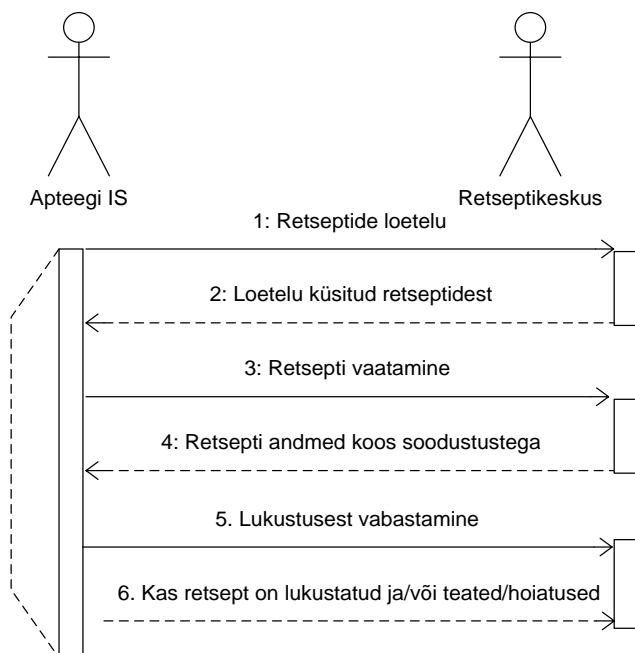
Apteegi IS

Retseptikeskus

1: Retseptide loetelu

2: Loetelu küsitud retseptidest

3: Retsepti vaatamine

4: Retsepti andmed koos soodustustega

5. Lukustusest vabastamine

6. Kas retsept on lukustatud ja/või teated/hoiatused